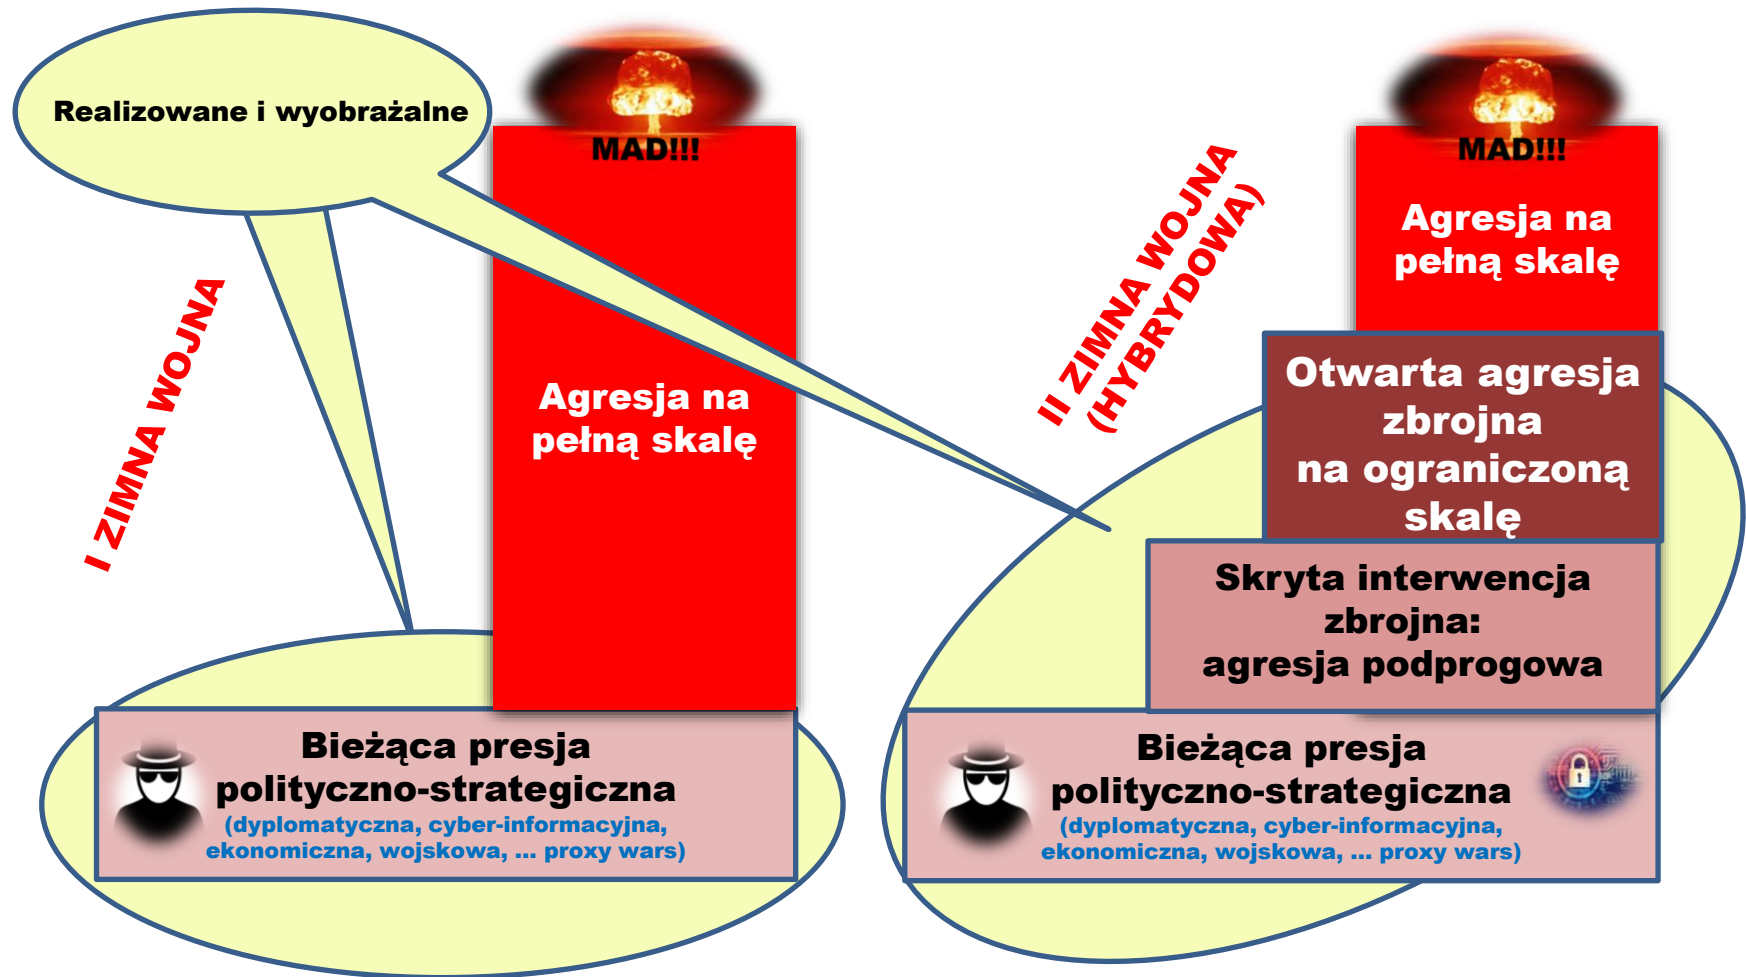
Realizowane i wyobrażalne

MAD!!!

Agresja na pełną skalę

I ZIMNA WOJNA

Bieżąca presja polityczno-strategiczna
(dyplomatyczna, cyber-informacyjna, ekonomiczna, wojskowa, ... proxy wars)

II ZIMNA WOJNA (HYBRYDOWA)

MAD!!!

Agresja na pełną skalę

Otwarta agresja zbrojna na ograniczoną skalę

Skryta interwencja zbrojna: agresja podprogowa

Bieżąca presja polityczno-strategiczna
(dyplomatyczna, cyber-informacyjna, ekonomiczna, wojskowa, ... proxy wars)